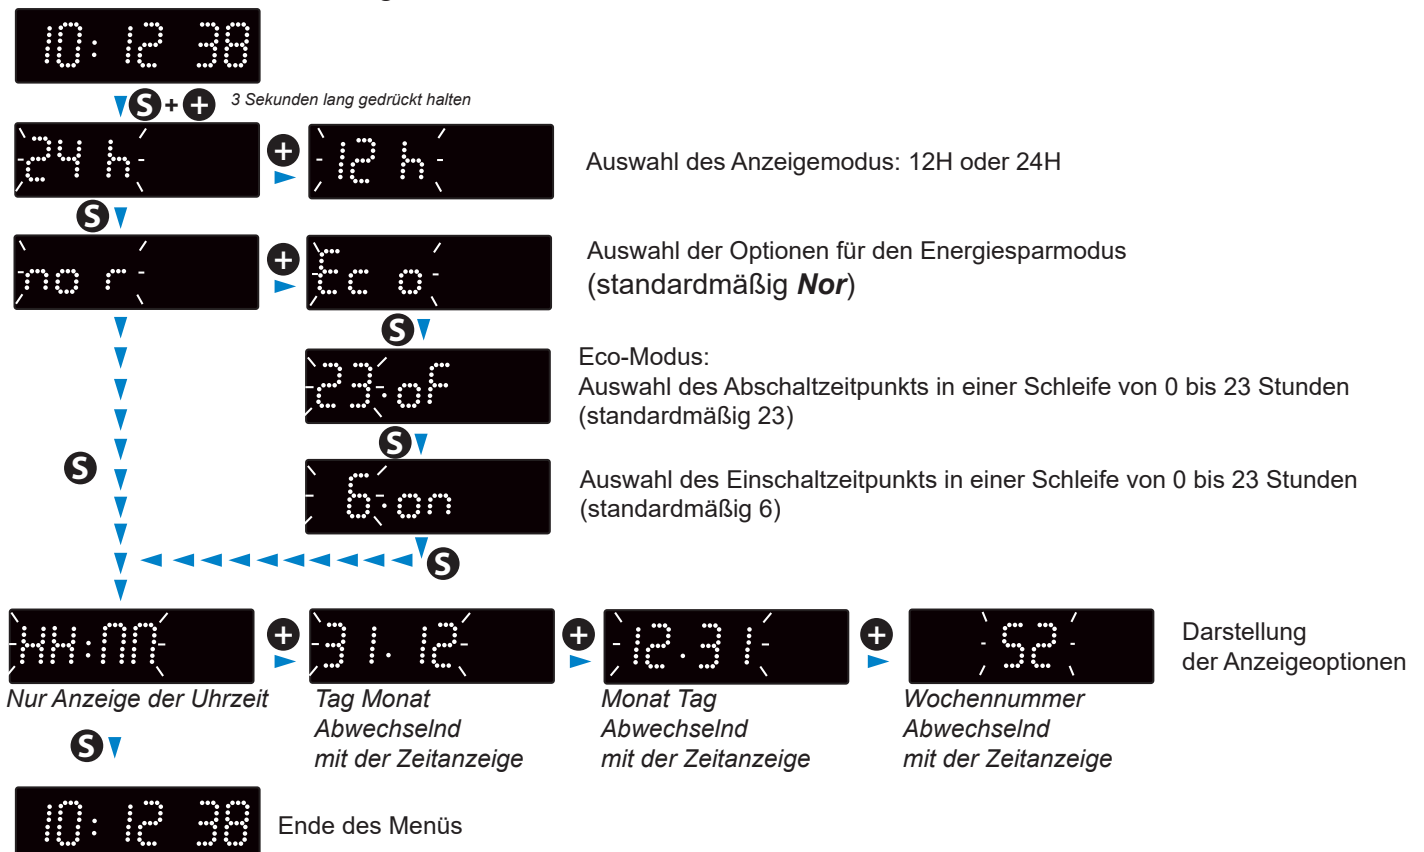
10:12 38

S + 3 Sekunden lang gedrückt halten

24 h + 12 h

Auswahl des Anzeigemodus: 12H oder 24H

S

nor + Eco

Auswahl der Optionen für den Energiesparmodus (standardmäßig ***Nor***)

S

23:oF

Eco-Modus:
Auswahl des Abschaltzeitpunkts in einer Schleife von 0 bis 23 Stunden (standardmäßig 23)

S

6:on

Auswahl des Einschaltzeitpunkts in einer Schleife von 0 bis 23 Stunden (standardmäßig 6)

S

S

HH:MM + 31. 12 + 12.31 + S2

Darstellung der Anzeigeoptionen

*Nur Anzeige der Uhrzeit*

*Tag Monat Abwechselnd mit der Zeitanzeige*

*Monat Tag Abwechselnd mit der Zeitanzeige*

*Wochennummer Abwechselnd mit der Zeitanzeige*

S

10:12 38

Ende des Menüs